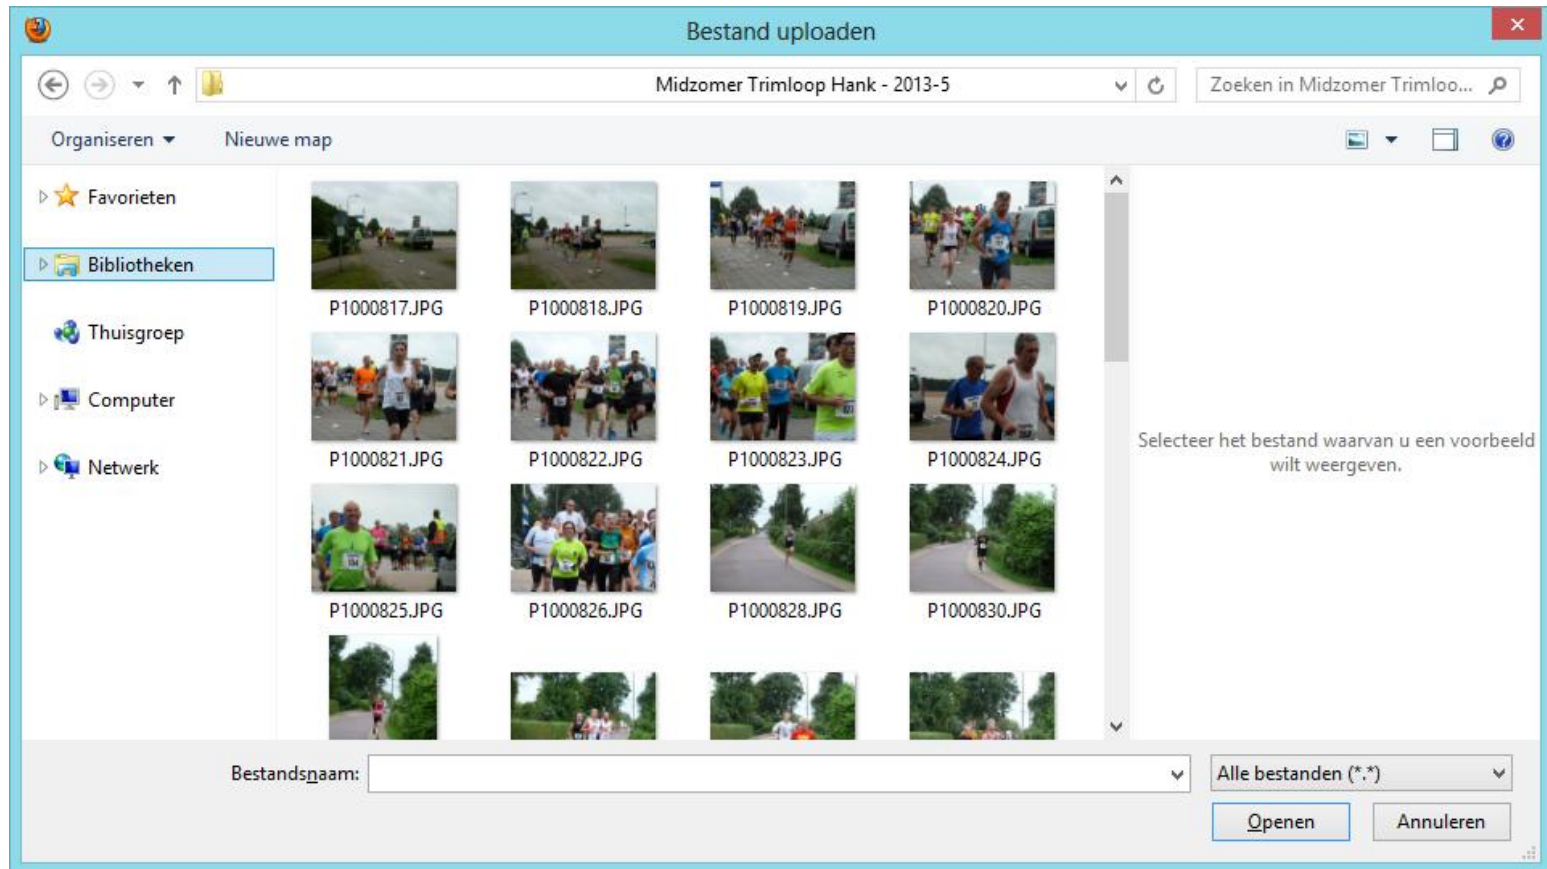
Bestand uploaden

Midzomer Trimloop Hank - 2013-5

Zoeken in Midzomer Trimloo...

Organiseren

Nieuwe map

Favorieten

Bibliotheken

Thuisgroep

Computer

Netwerk

P1000817.JPG

P1000818.JPG

P1000819.JPG

P1000820.JPG

P1000821.JPG

P1000822.JPG

P1000823.JPG

P1000824.JPG

P1000825.JPG

P1000826.JPG

P1000828.JPG

P1000830.JPG

Selecteer het bestand waarvan u een voorbeeld wilt weergeven.

Bestandsnaam:

Alle bestanden (*.*)

Openen

Annuleren